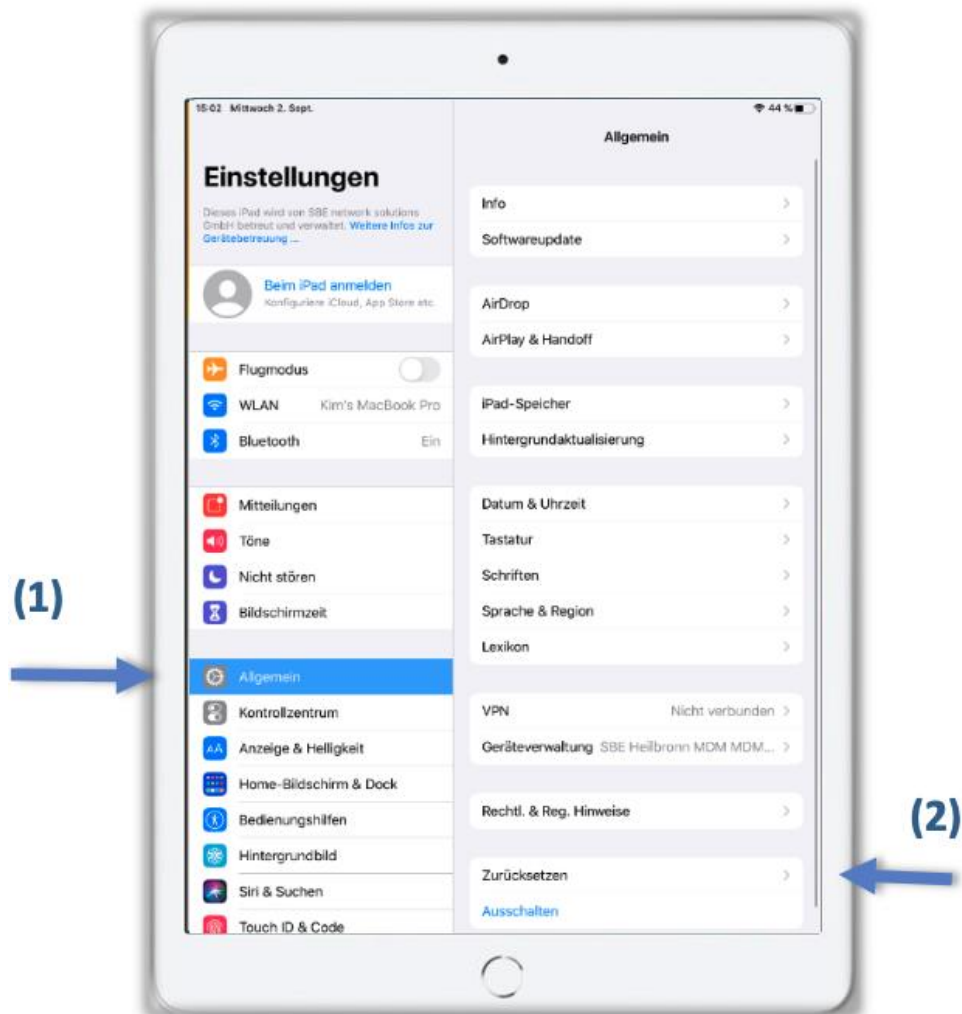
15:02 Mittwoch 2. Sept.

44 %

Einstellungen

Dieses iPad wird von SBE network solutions GmbH betreut und verwaltet. Weitere Infos zur Gerätebetreuung ...

Beim iPad anmelden
Konfiguriere iCloud, App Store etc.

Flugmodus
WLAN Kim's MacBook Pro
Bluetooth Ein

Mitteilungen
Töne
Nicht stören
Bildschirmzeit

(1)

Allgemein
Kontrollzentrum
Anzeige & Helligkeit
Home-Bildschirm & Dock
Bedienungshilfen
Hintergrundbild
Siri & Suchen
Touch ID & Code

Allgemein

Info
Softwareupdate

AirDrop
AirPlay & Handoff

iPad-Speicher
Hintergrundaktualisierung

Datum & Uhrzeit
Tastatur
Schriften
Sprache & Region
Lexikon

VPN Nicht verbunden
Geräteverwaltung SBE Heilbronn MDM MDM...

Rechtl. & Reg. Hinweise

Zurücksetzen
Ausschalten

(2)